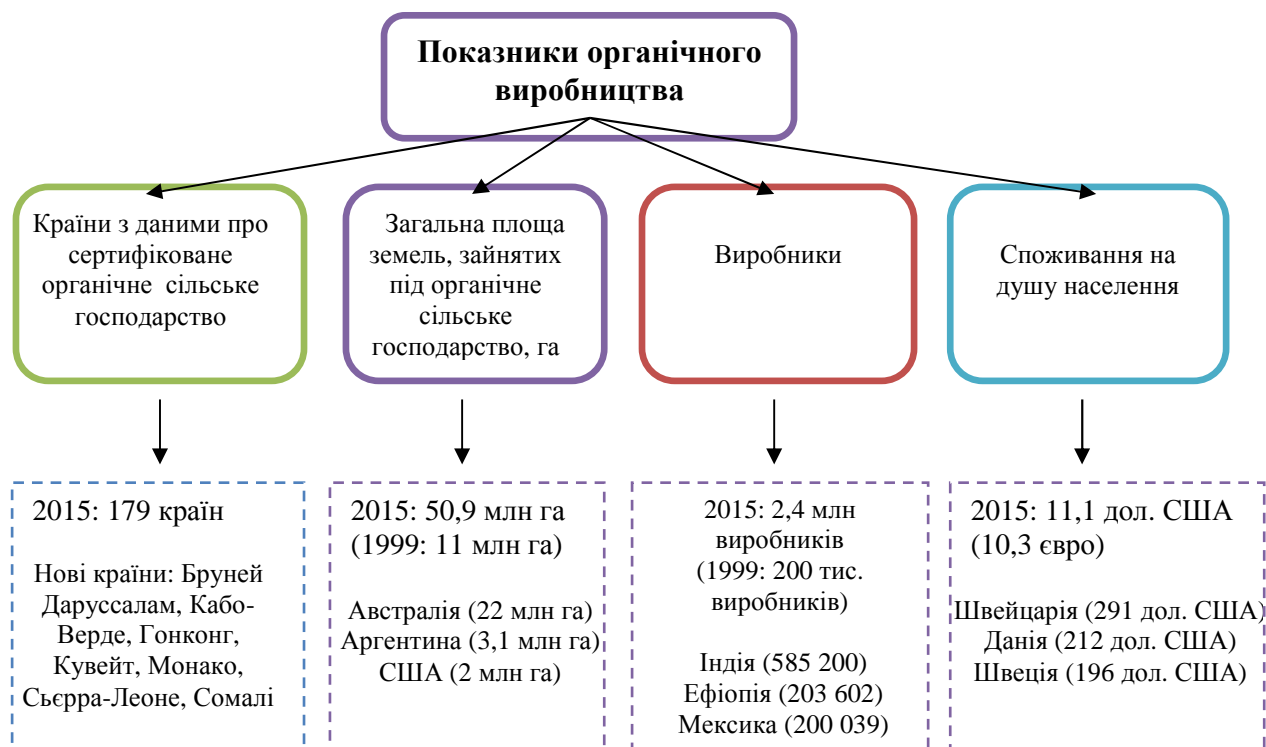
Показники органічного виробництва

Країни з даними про сертифіковане органічне сільське господарство

Загальна площа земель, зайнятих під органічне сільське господарство, га

Виробники

Споживання на душу населення

2015: 179 країн

Нові країни: Бруней Даруссалам, Кабо-Верде, Гонконг, Кувейт, Монако, Сьєрра-Леоне, Сомалі

2015: 50,9 млн га (1999: 11 млн га)

Австралія (22 млн га)
Аргентина (3,1 млн га)
США (2 млн га)

2015: 2,4 млн виробників (1999: 200 тис. виробників)

Індія (585 200)
Ефіопія (203 602)
Мексика (200 039)

2015: 11,1 дол. США (10,3 євро)

Швейцарія (291 дол. США)
Данія (212 дол. США)
Швеція (196 дол. США)